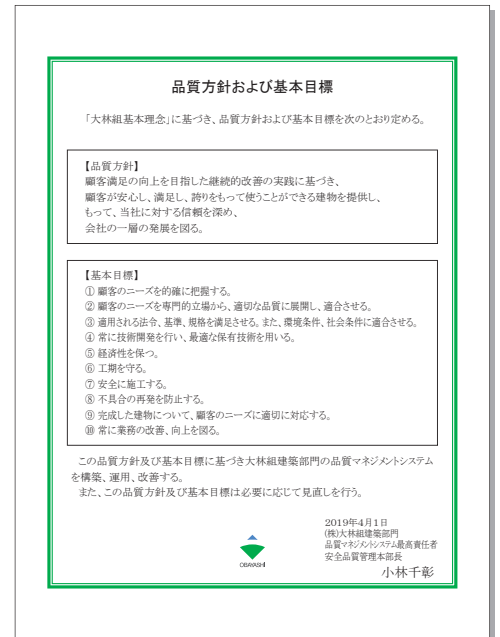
品質方針および基本目標

「大林組基本理念」に基づき、品質方針および基本目標を次のとおり定める。

【品質方針】
顧客満足の向上を目指した継続的改善の実践に基づき、
顧客が安心し、満足し、誇りをもって使うことができる建物を提供し、
もって、当社に対する信頼を深め、
会社の一層の発展を図る。

【基本目標】
① 顧客のニーズを的確に把握する。
② 顧客のニーズを専門的立場から、適切な品質に展開し、適合させる。
③ 適用される法令、基準、規格を満足させる。また、環境条件、社会条件に適合させる。
④ 常に技術開発を行い、最適な保有技術を用いる。
⑤ 経済性を保つ。
⑥ 工期を守る。
⑦ 安全に施工する。
⑧ 不具合の再発を防止する。
⑨ 完成した建物について、顧客のニーズに適切に対応する。
⑩ 常に業務の改善、向上を図る。

この品質方針及び基本目標に基づき大林組建築部門の品質マネジメントシステムを構築、運用、改善する。
また、この品質方針及び基本目標は必要に応じて見直しを行う。

OBAYASHI

2019年4月1日
(株)大林組建築部門
品質マネジメントシステム最高責任者
安全品質管理本部長
小林千彰